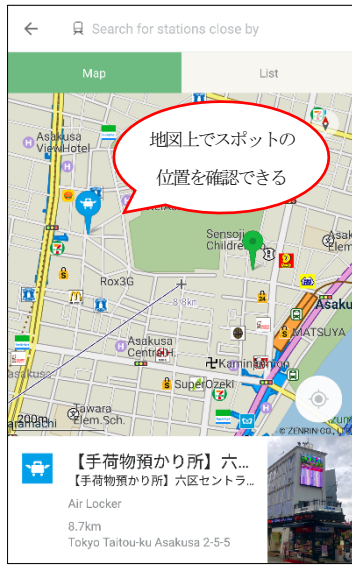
Search for stations close by

Map

List

地図上でスポットの位置を確認できる

Asakusa View Hotel

Sensoji Childre

Asaku Elem

Rox3G

8.8km

MATSUYA

Asakusa Central H.

Kaminarimon

SuperOzeki

Asakusa

Tawara Elem.Sch.

200m

© ZENRIN CO., LTD

【手荷物預かり所】六...

【手荷物預かり所】六区セントラ...

Air Locker

8.7km

Tokyo Taitou-ku Asakusa 2-5-5